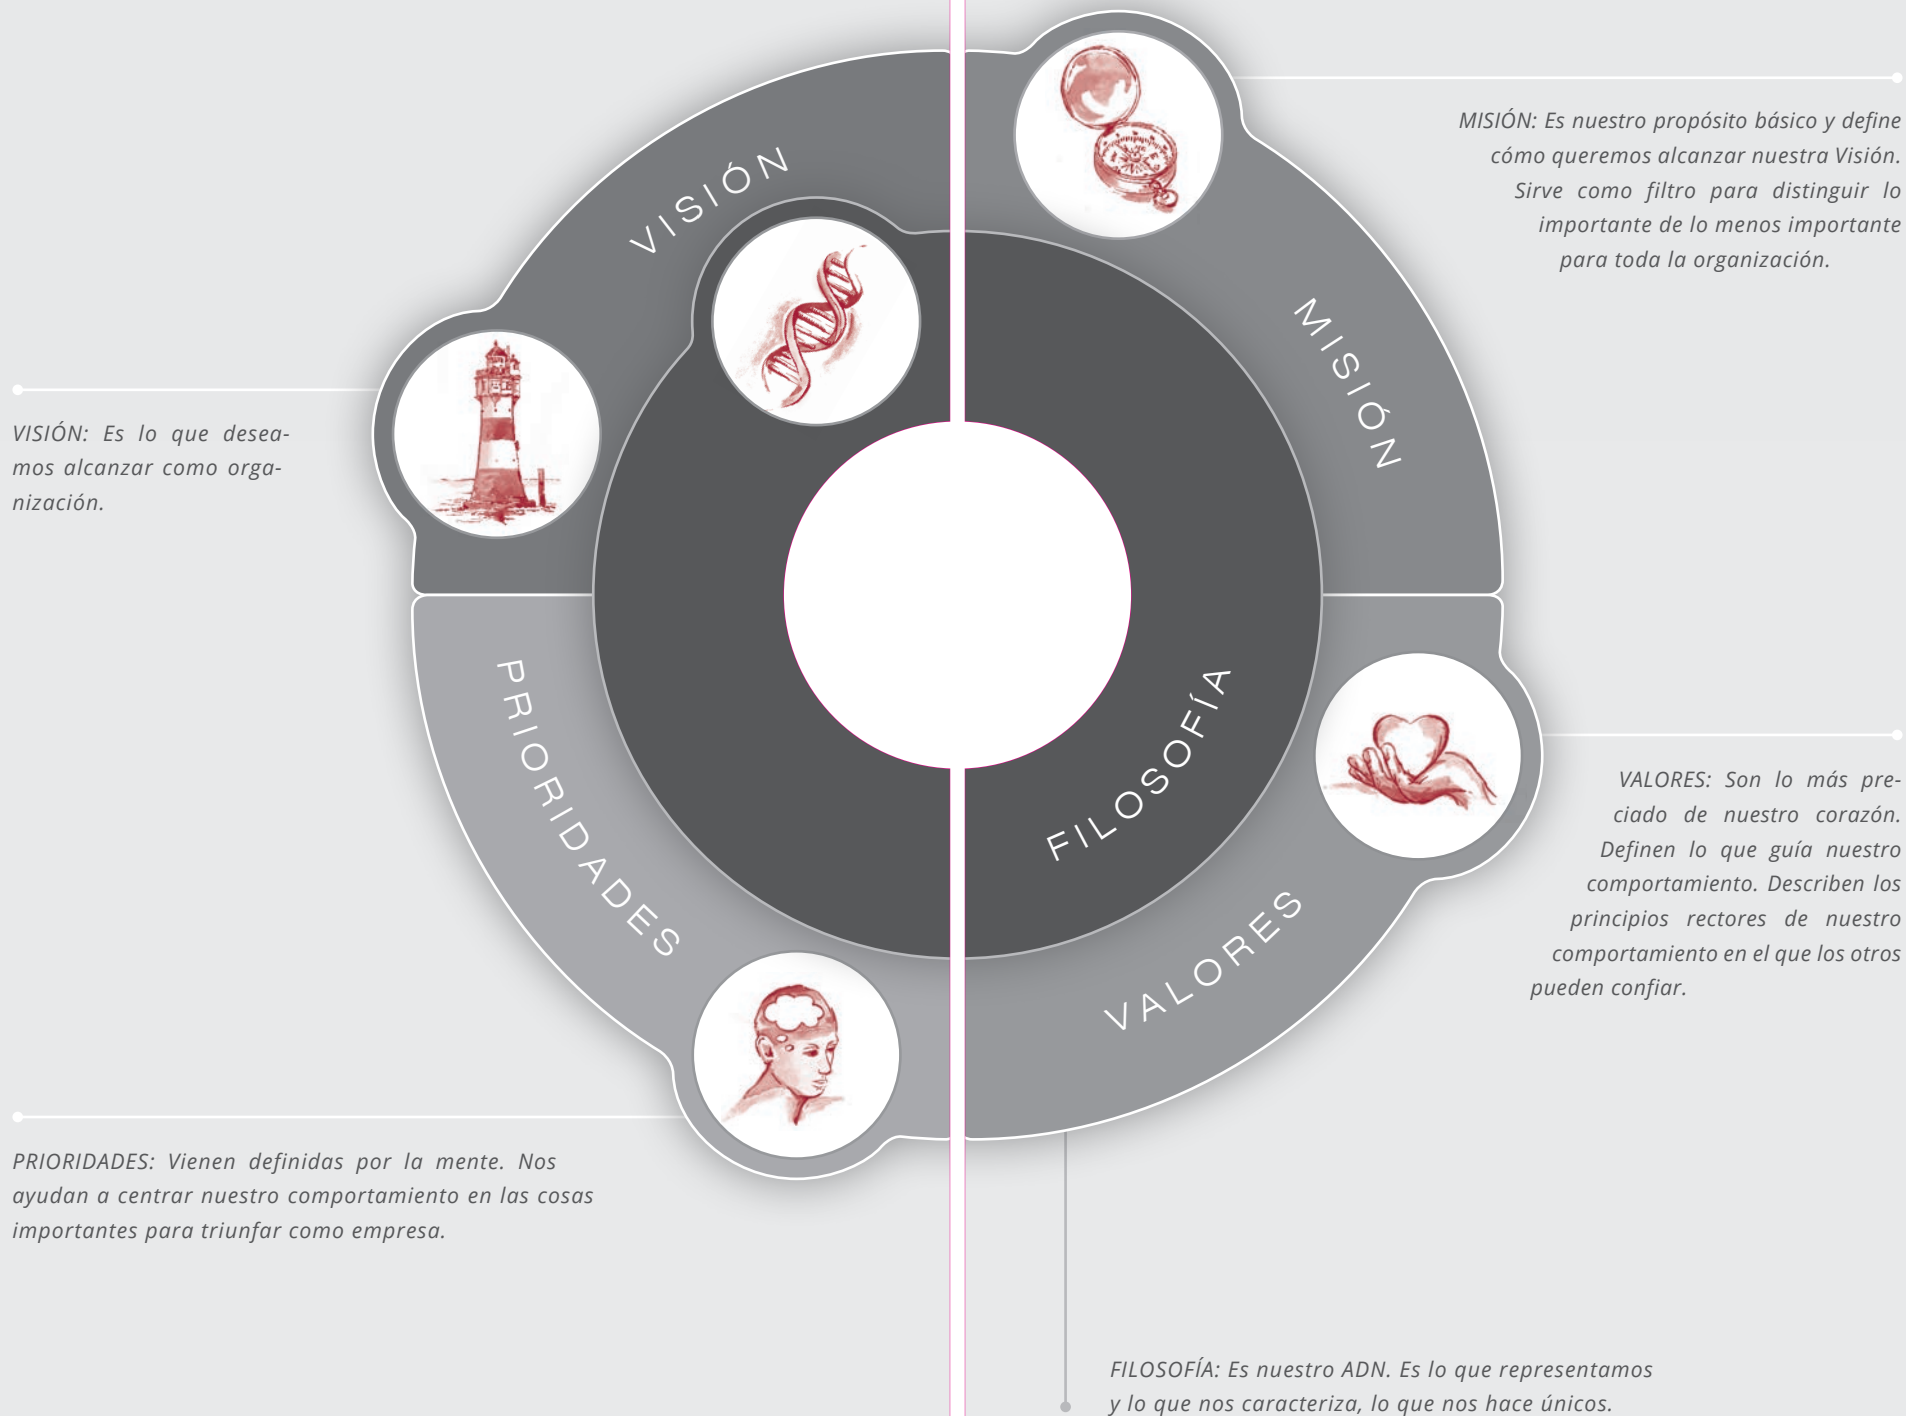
VISIÓN

MISIÓN

PRIORIDADES

FILOSOFÍA

VALORES

MISIÓN: Es nuestro propósito básico y define cómo queremos alcanzar nuestra Visión. Sirve como filtro para distinguir lo importante de lo menos importante para toda la organización.

VISIÓN: Es lo que deseamos alcanzar como organización.

VALORES: Son lo más preciado de nuestro corazón. Definen lo que guía nuestro comportamiento. Describen los principios rectores de nuestro comportamiento en el que los otros pueden confiar.

PRIORIDADES: Vienen definidas por la mente. Nos ayudan a centrar nuestro comportamiento en las cosas importantes para triunfar como empresa.

FILOSOFÍA: Es nuestro ADN. Es lo que representamos y lo que nos caracteriza, lo que nos hace únicos.